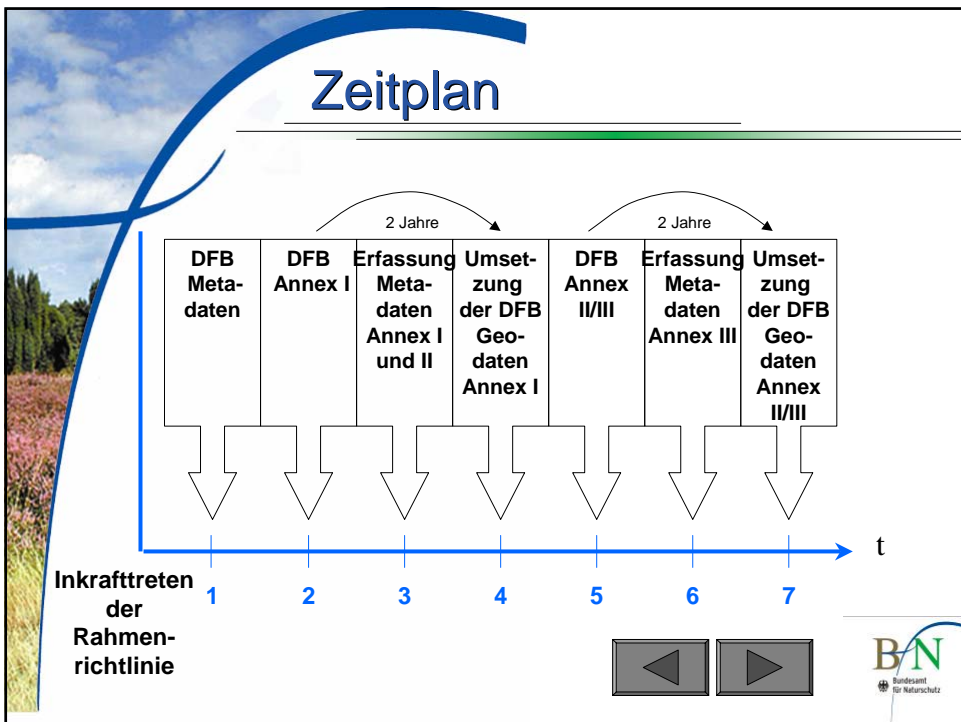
Zeitplan

2 Jahre

2 Jahre

DFB Metadaten

DFB Annex I

Erfassung Metadaten Annex I und II

Umsetzung der DFB Geodaten Annex I

DFB Annex II/III

Erfassung Metadaten Annex III

Umsetzung der DFB Geodaten Annex II/III

t

Inkrafttreten der Rahmenrichtlinie

1

2

3

4

5

6

7

BfN

Bundesamt für Naturschutz